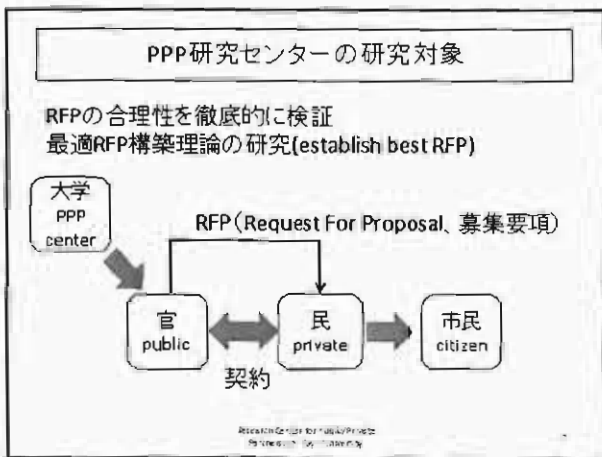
PPP研究センターの研究対象

RFPの合理性を徹底的に検証
最適RFP構築理論の研究(establish best RFP)

大学
PPP
center

RFP(Request For Proposal、募集要項)

官
public

民
private

市民
citizen

契約

Research Center for Public/Private Partnership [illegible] University